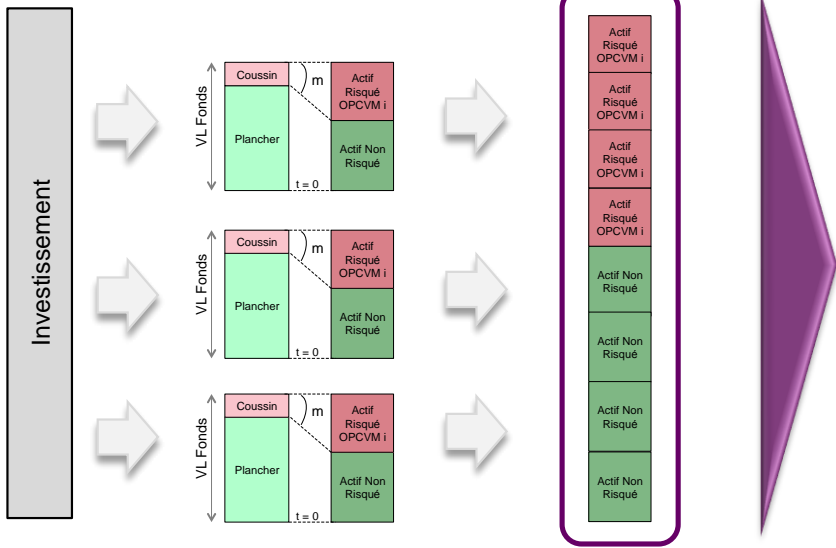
Investissement

VL Fonds

Coussin

m

Actif Risqué OPCVM i

Plancher

Actif Non Risqué

t = 0

VL Fonds

Coussin

m

Actif Risqué OPCVM i

Plancher

Actif Non Risqué

t = 0

VL Fonds

Coussin

m

Actif Risqué OPCVM i

Plancher

Actif Non Risqué

t = 0

Actif Risqué OPCVM i

Actif Risqué OPCVM i

Actif Risqué OPCVM i

Actif Risqué OPCVM i

Actif Non Risqué

Actif Non Risqué

Actif Non Risqué

Actif Non Risqué